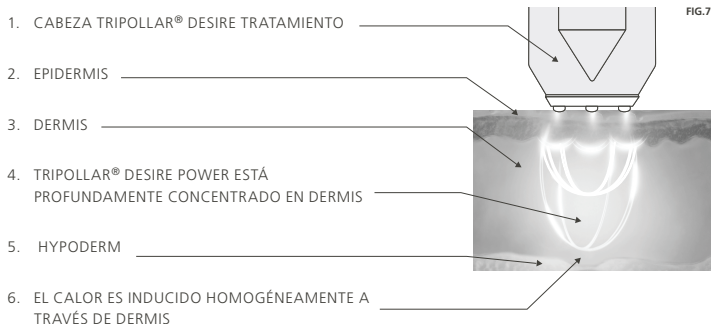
FIG.7

1. CABEZA TRIPOLLAR® DESIRE TRATAMIENTO

2. EPIDERMIS

3. DERMIS

4. TRIPOLLAR® DESIRE POWER ESTÁ PROFUNDAMENTE CONCENTRADO EN DERMIS

5. HYPODERM

6. EL CALOR ES INDUCIDO HOMOGÉNEAMENTE A TRAVÉS DE DERMIS